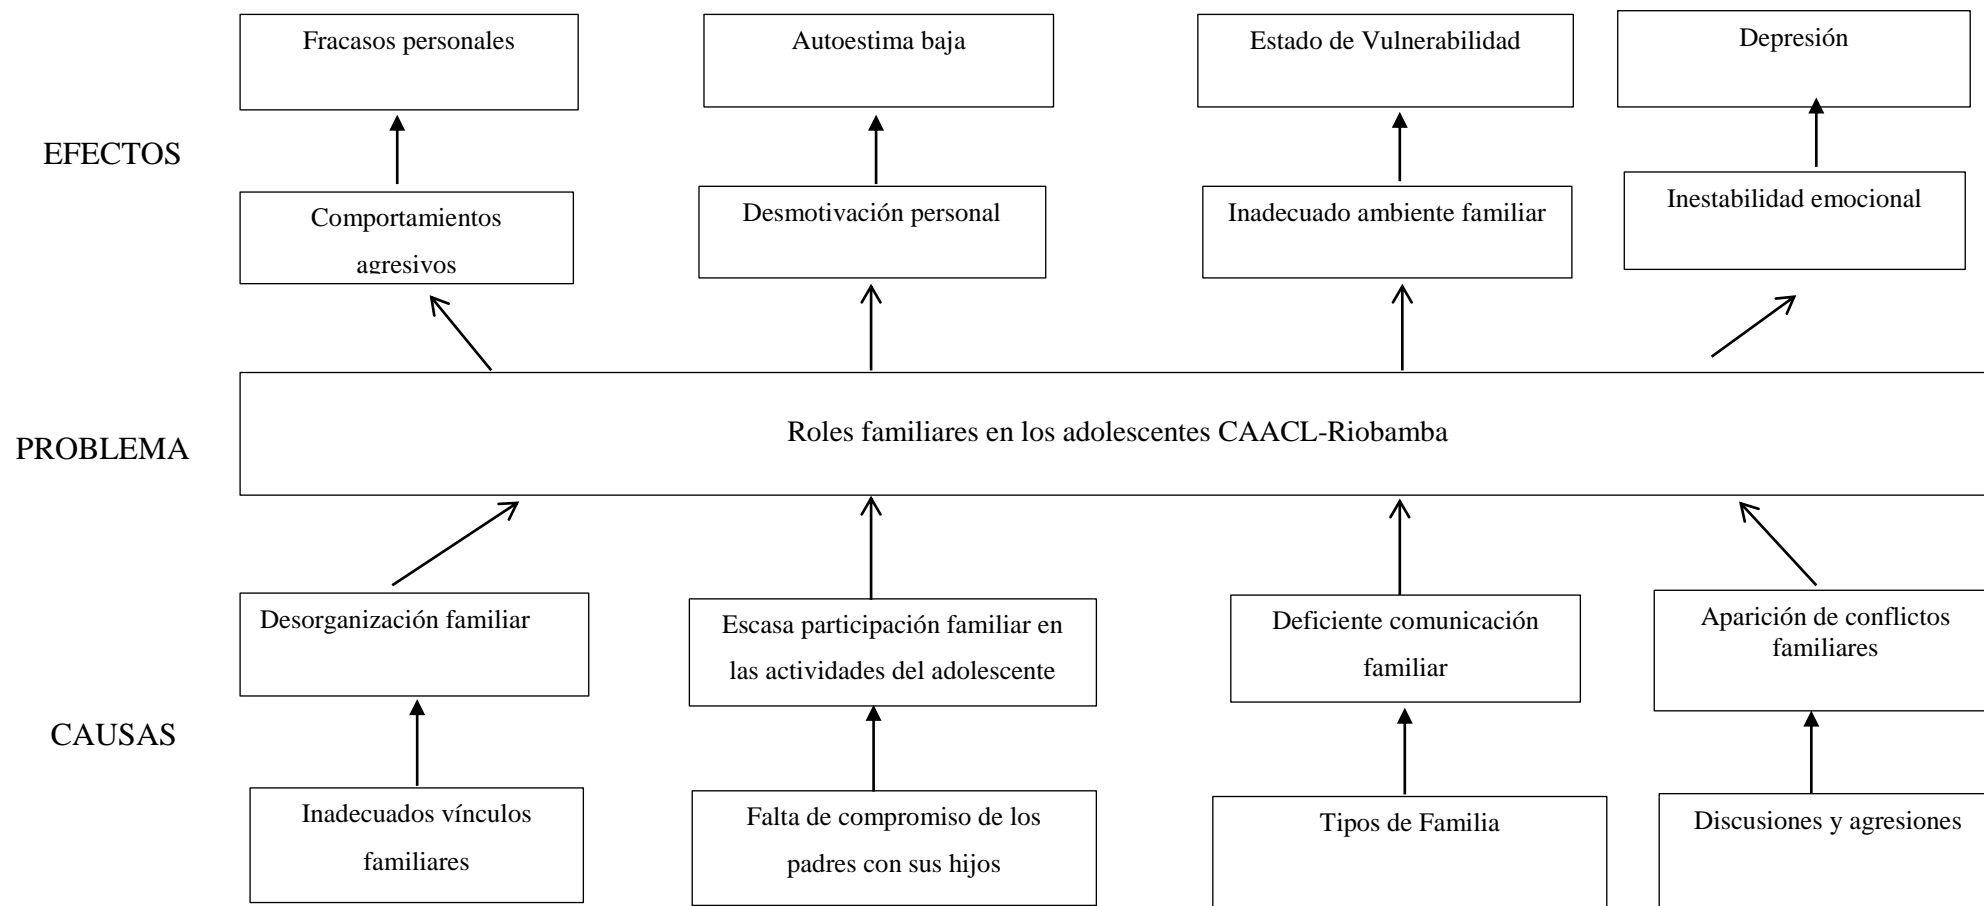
Fracasos personales

Autoestima baja

Estado de Vulnerabilidad

Depresión

EFECTOS

Comportamientos agresivos

Desmotivación personal

Inadecuado ambiente familiar

Inestabilidad emocional

PROBLEMA

Roles familiares en los adolescentes CAACL-Riobamba

Desorganización familiar

Escasa participación familiar en las actividades del adolescente

Deficiente comunicación familiar

Aparición de conflictos familiares

CAUSAS

Inadecuados vínculos familiares

Falta de compromiso de los padres con sus hijos

Tipos de Familia

Discusiones y agresiones